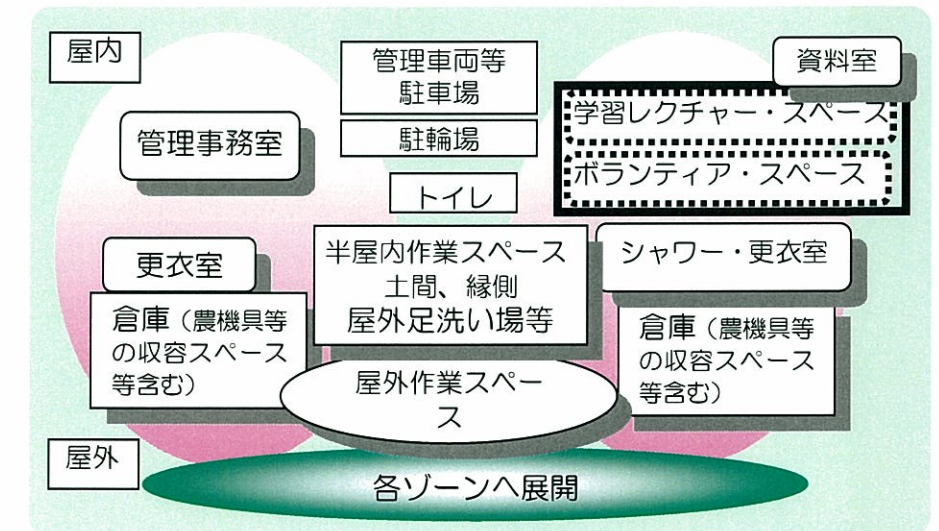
屋内

管理車両等
駐車場

資料室

学習レクチャー・スペース

管理事務室

駐輪場

ボランティア・スペース

トイレ

更衣室

半屋内作業スペース
土間、縁側
屋外足洗い場等

シャワー・更衣室

倉庫（農機具等の収容スペース等含む）

倉庫（農機具等の収容スペース等含む）

屋外作業スペース

屋外

各ゾーンへ展開